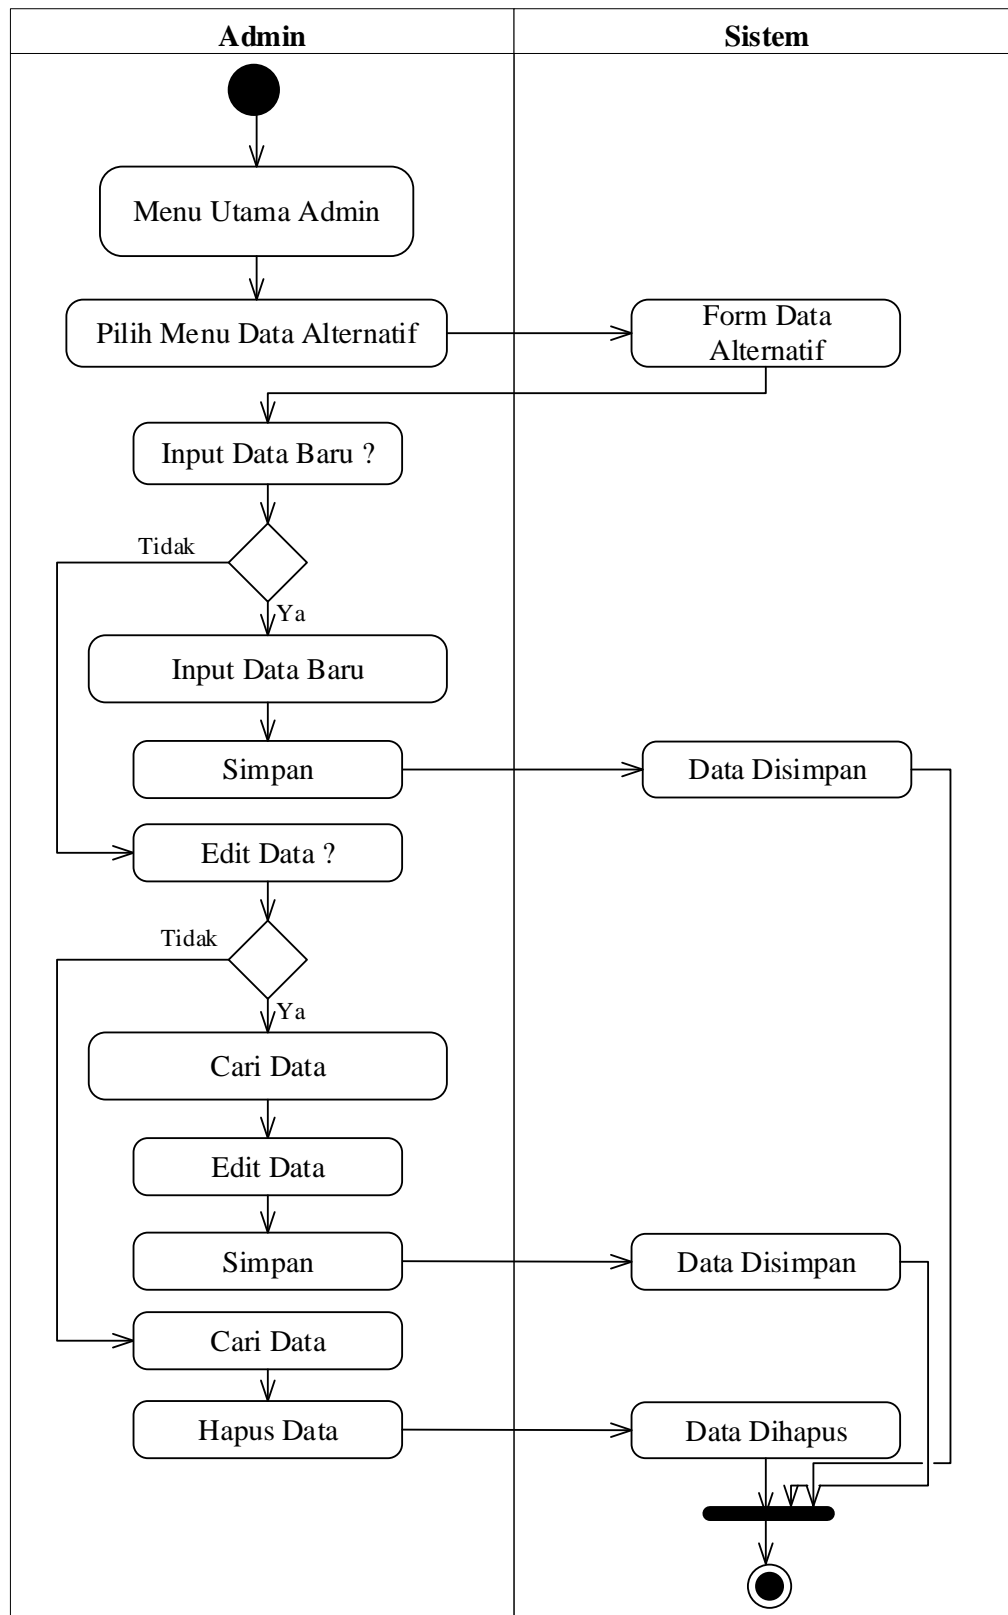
| Admin | Sistem |
|---|---|

Menu Utama Admin

Pilih Menu Data Alternatif

Form Data Alternatif

Input Data Baru ?

Tidak

Ya

Input Data Baru

Simpan

Data Disimpan

Edit Data ?

Tidak

Ya

Cari Data

Edit Data

Simpan

Data Disimpan

Cari Data

Hapus Data

Data Dihapus